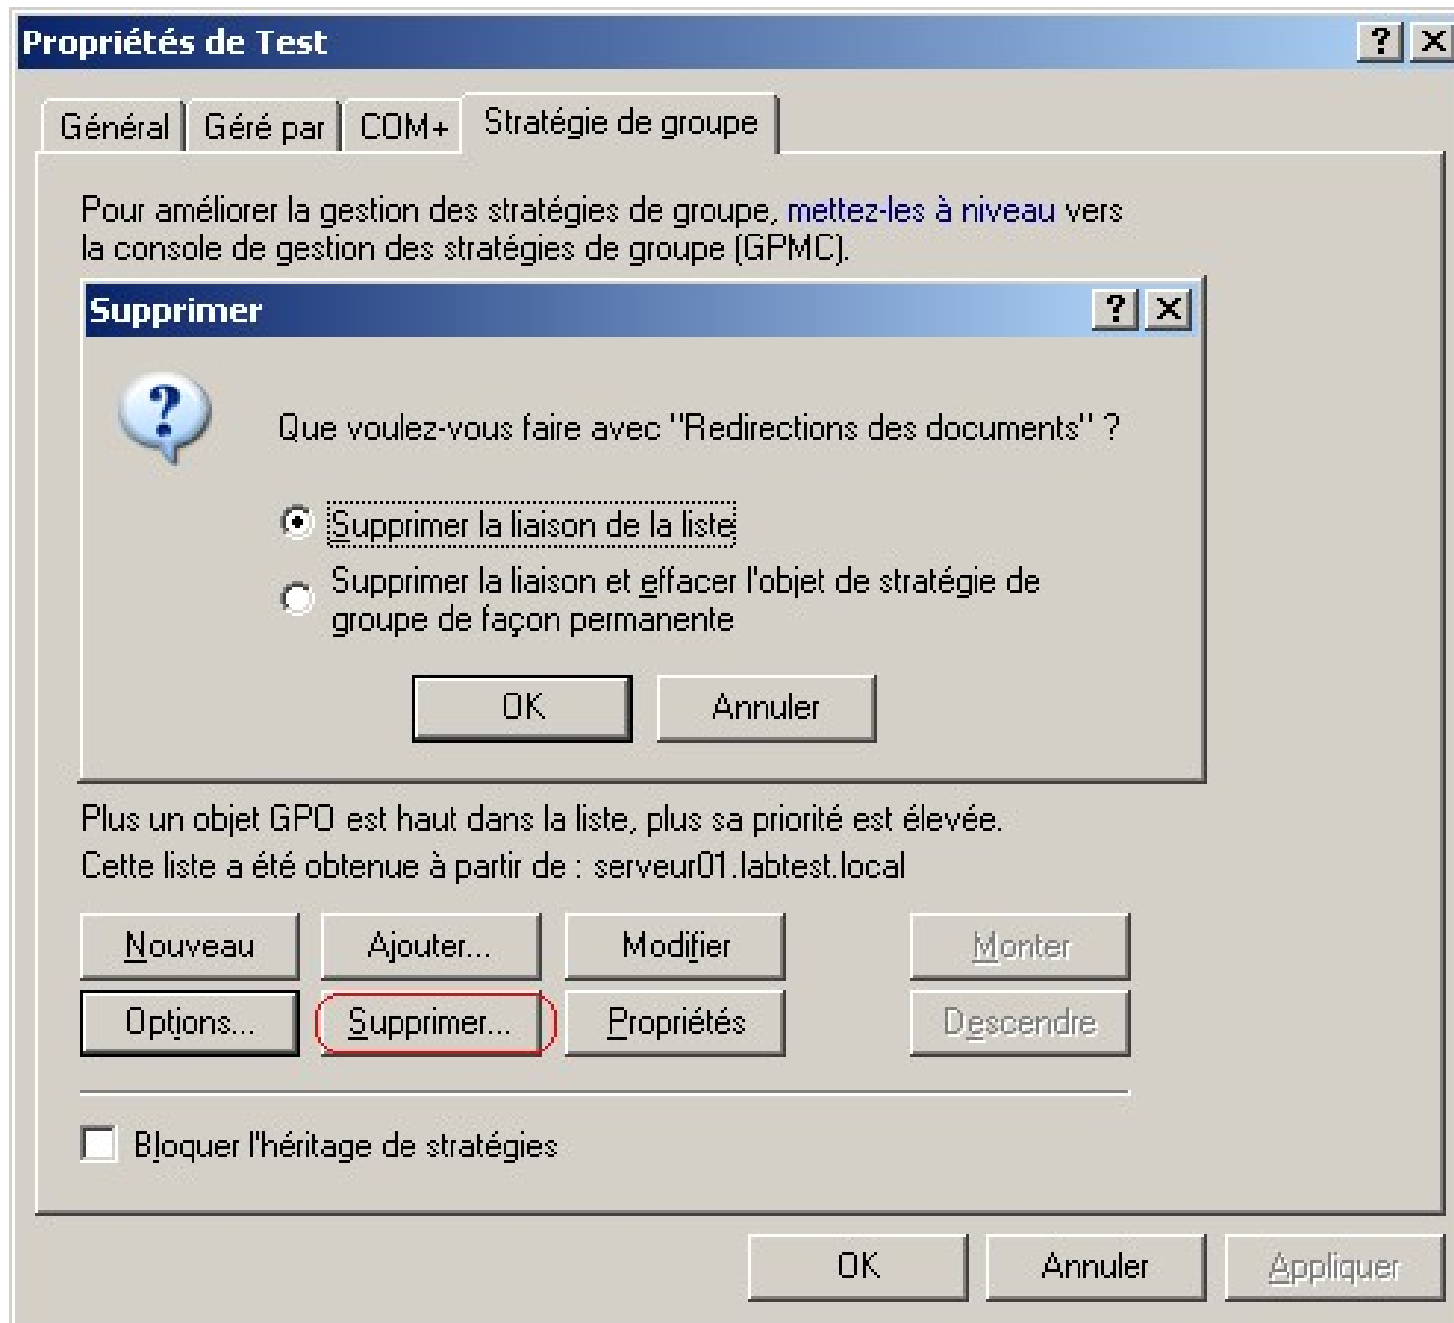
Propriétés de Test

?
X

Général | Géré par | COM+ | Stratégie de groupe

Pour améliorer la gestion des stratégies de groupe, mettez-les à niveau vers la console de gestion des stratégies de groupe (GPMC).

Supprimer

?
X

Que voulez-vous faire avec "Redirections des documents" ?

Supprimer la liaison de la liste

Supprimer la liaison et effacer l'objet de stratégie de groupe de façon permanente

OK
Annuler

Plus un objet GPO est haut dans la liste, plus sa priorité est élevée.

Cette liste a été obtenue à partir de : serveur01.labtest.local

Nouveau
Ajouter...
Modifier
Monter

Options...
Supprimer...
Propriétés
Descendre

Bloquer l'héritage de stratégies

OK
Annuler
Appliquer